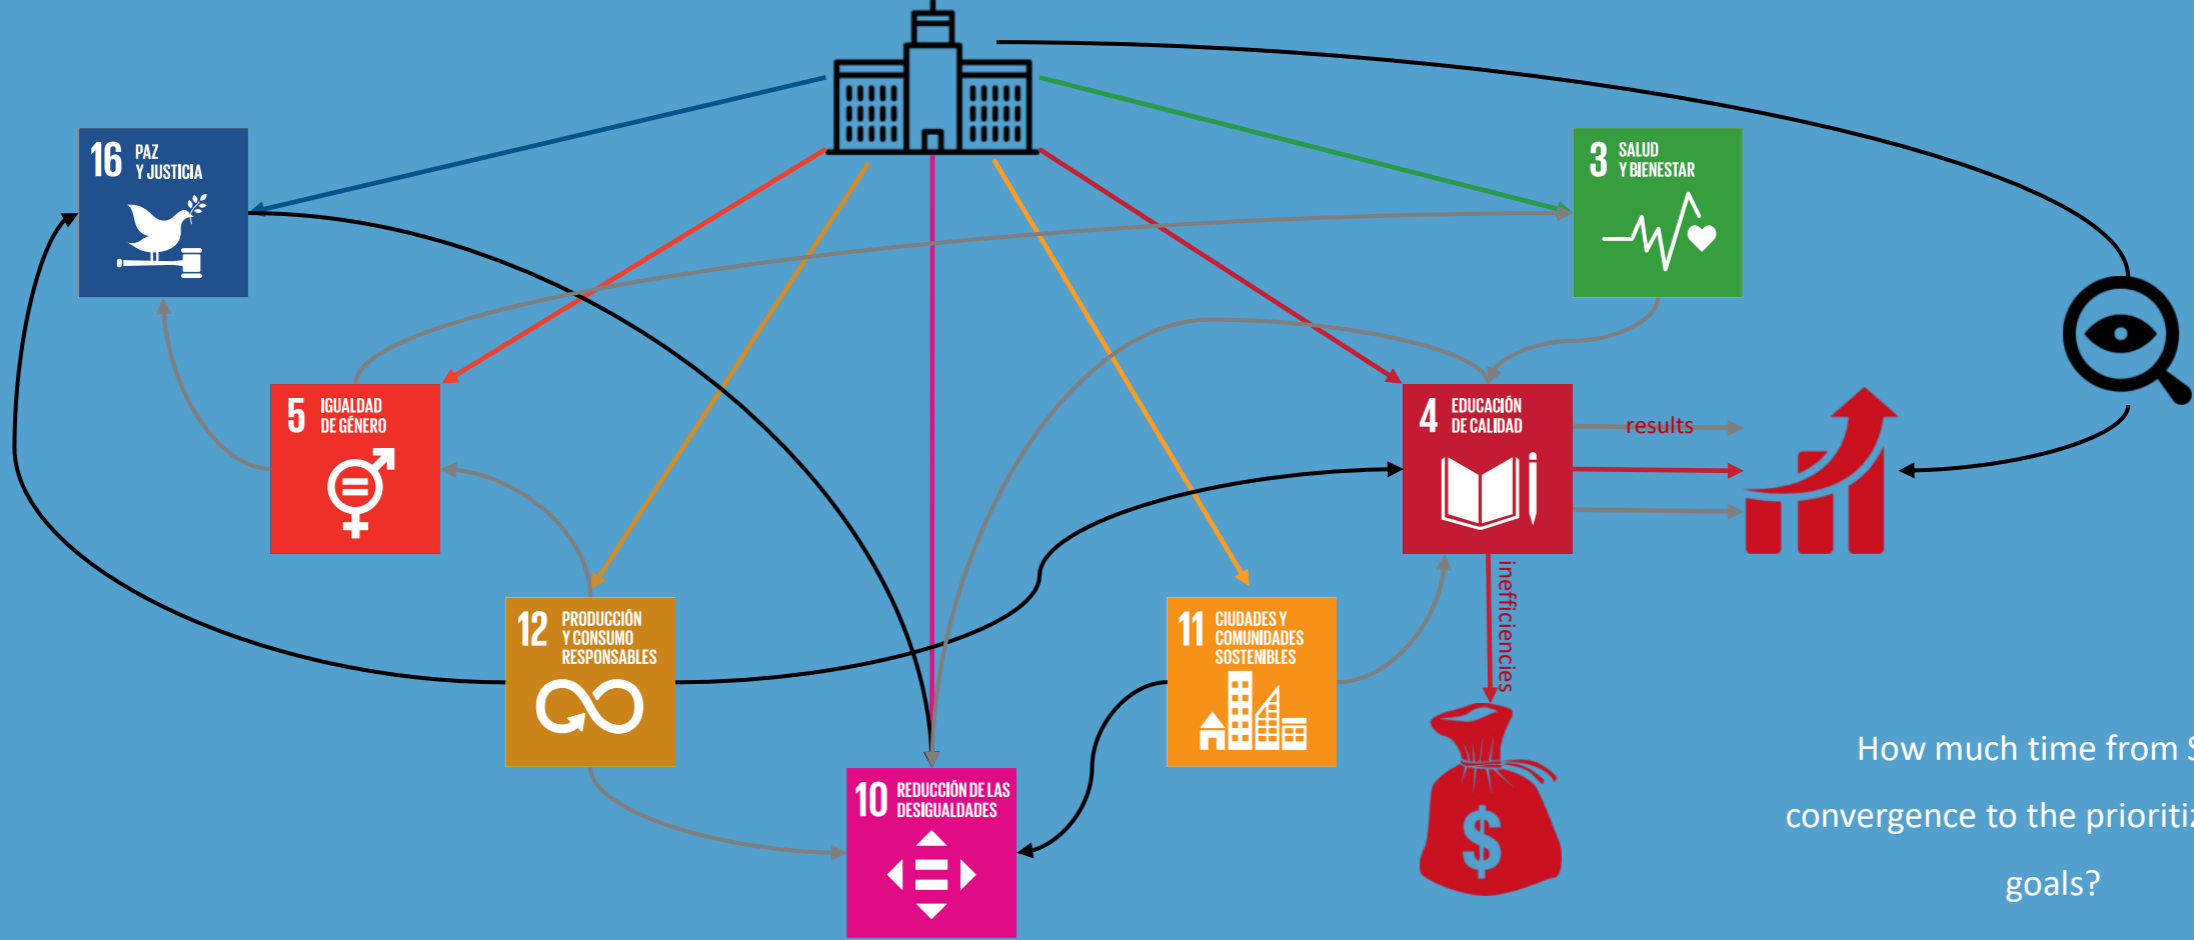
16 PAZ Y JUSTICIA

3 SALUD Y BIENESTAR

5 IGUALDAD DE GÉNERO

4 EDUCACIÓN DE CALIDAD

results

12 PRODUCCIÓN Y CONSUMO RESPONSABLES

11 CIUDADES Y COMUNIDADES SOSTENIBLES

inefficiencies

10 REDUCCIÓN DE LAS DESIGUALDADES

$

How much time from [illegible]

convergence to the prioriti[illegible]

goals?